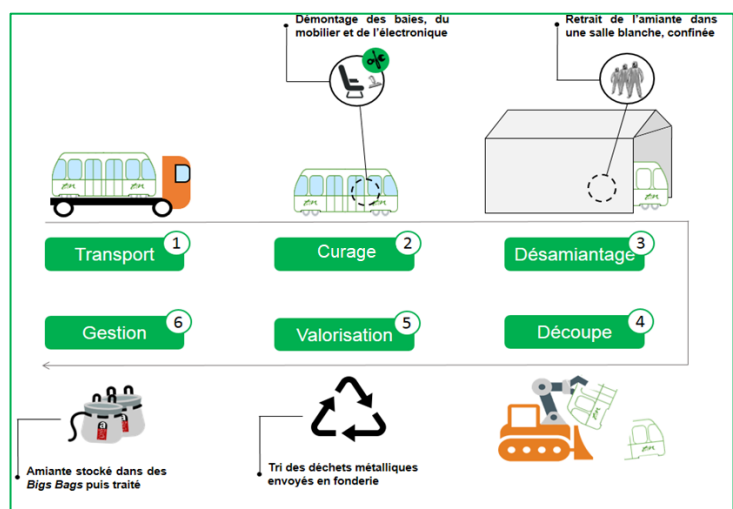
Démontage des baies, du mobilier et de l'électronique

Retrait de l'amiante dans une salle blanche, confinée

Transport 1

Curage 2

Désamiantage 3

Gestion 6

Valorisation 5

Découpe 4

Amiante stocké dans des *Bigs Bags* puis traité

Tri des déchets métalliques envoyés en fonderie